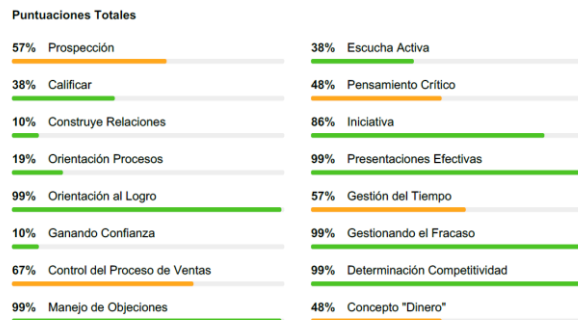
Puntuaciones Totales

57% Prospección

38% Calificar

10% Construye Relaciones

19% Orientación Procesos

99% Orientación al Logro

10% Ganando Confianza

67% Control del Proceso de Ventas

99% Manejo de Objeciones

38% Escucha Activa

48% Pensamiento Crítico

86% Iniciativa

99% Presentaciones Efectivas

57% Gestión del Tiempo

99% Gestionando el Fracaso

99% Determinación Competitividad

48% Concepto "Dinero"